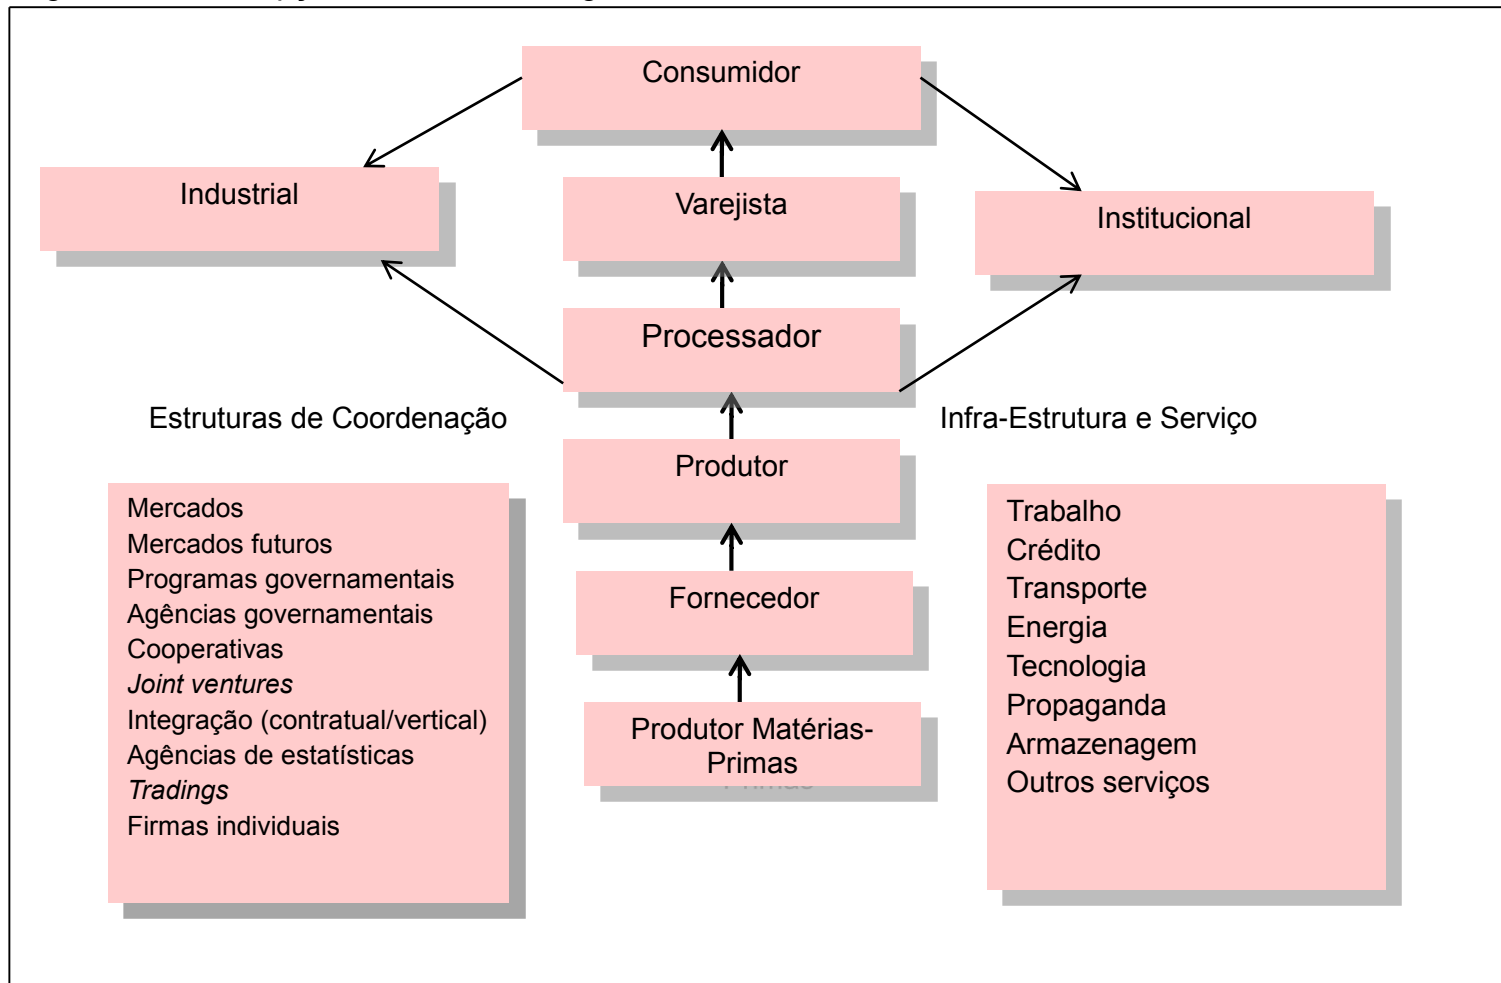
Consumidor

Industrial

Varejista

Institucional

Processador

Estruturas de Coordenação

Infra-Estrutura e Serviço

Produtor

Mercados
Mercados futuros
Programas governamentais
Agências governamentais
Cooperativas
*Joint ventures*
Integração (contratual/vertical)
Agências de estatísticas
*Tradings*
Firmas individuais

Fornecedor

Produtor Matérias-Primas

Trabalho
Crédito
Transporte
Energia
Tecnologia
Propaganda
Armazenagem
Outros serviços